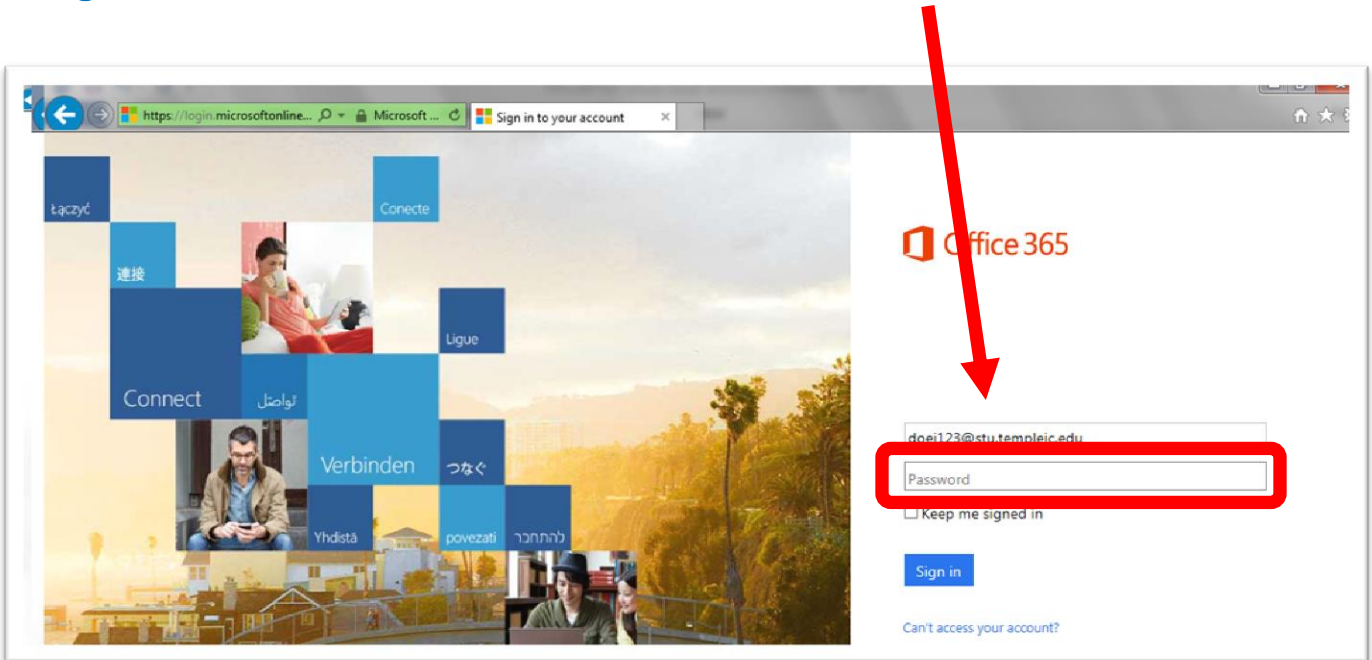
https://login.microsoftonline... Microsoft ... Sign in to your account

Łączyć

連接

Conecte

Ligue

Connect

تواصل

Verbinden

つなぐ

Yhdistä

povezati

להתחבר

Office 365

doej123@stu.templeic.edu

Password

Keep me signed in

Sign in

Can't access your account?